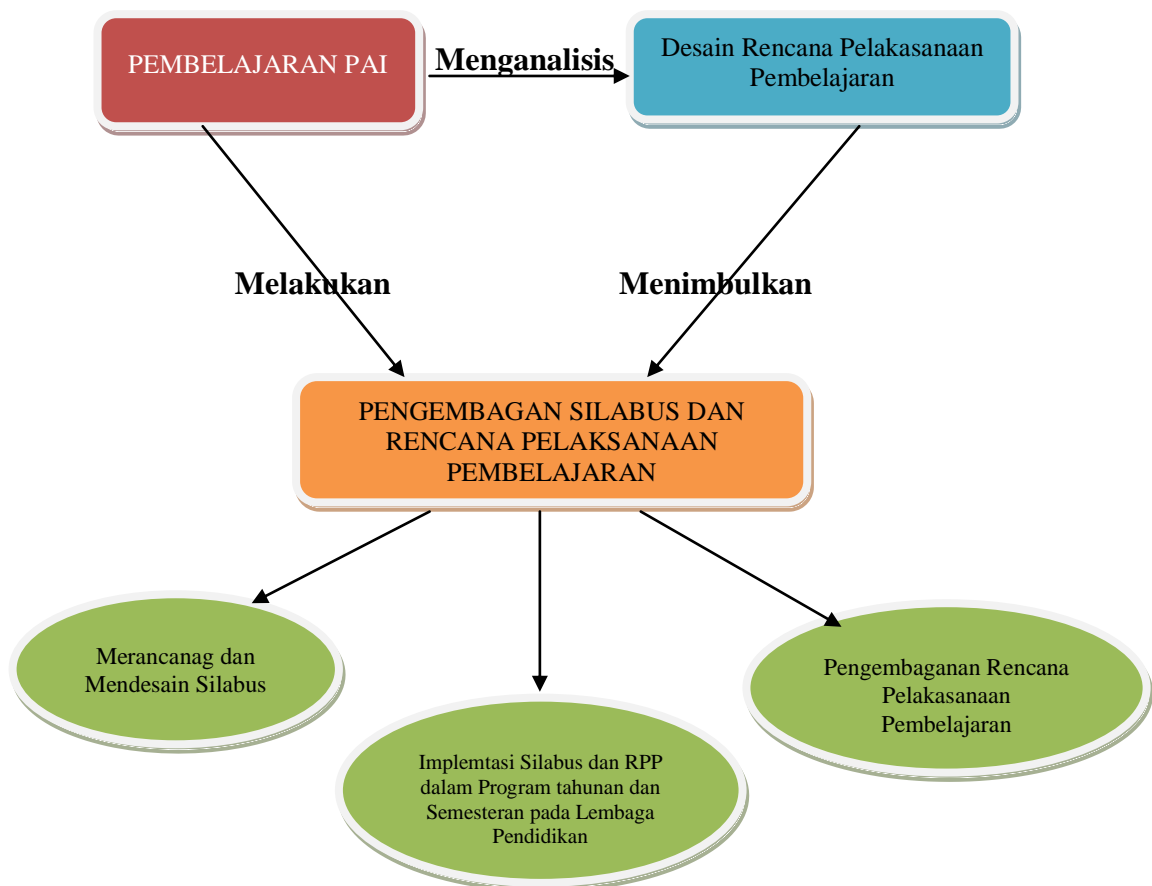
PEMBELAJARAN PAI

Menganalisis

Desain Rencana Pelakasanaan Pembelajaran

Melakukan

Menimbulkan

PENGEMBAGAN SILABUS DAN RENCANA PELAKSANAAN PEMBELAJARAN

Merancanag dan Mendesain Silabus

Implemtasi Silabus dan RPP dalam Program tahunan dan Semesteran pada Lembaga Pendidikan

Pengembaganan Rencana Pelakasanaan Pembelajaran